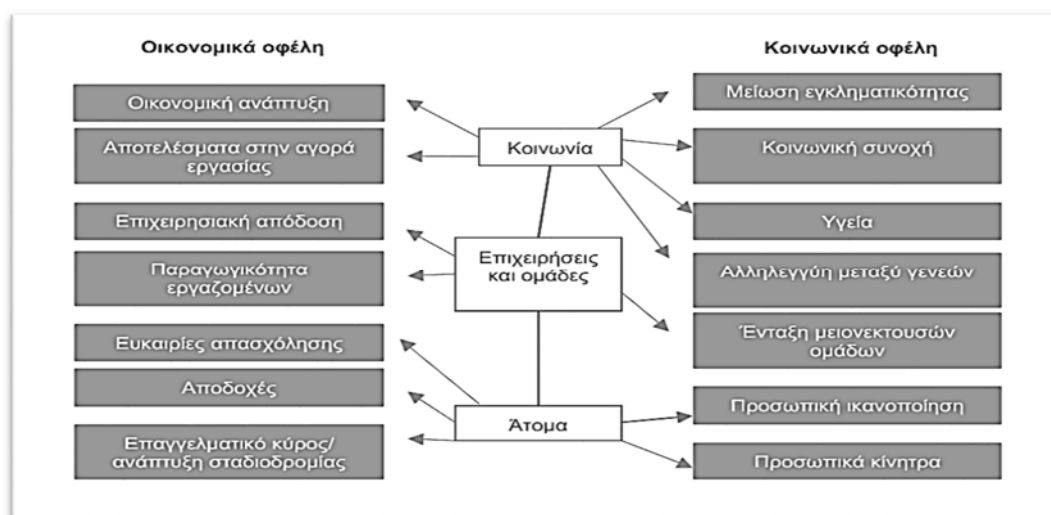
Οικονομικά οφέλη

Οικονομική ανάπτυξη

Αποτελέσματα στην αγορά εργασίας

Επιχειρησιακή απόδοση

Παραγωγικότητα εργαζομένων

Ευκαιρίες απασχόλησης

Αποδοχές

Επαγγελματικό κύρος/ ανάπτυξη σταδιοδρομίας

Κοινωνία

Επιχειρήσεις και ομάδες

Άτομα

Κοινωνικά οφέλη

Μείωση εγκληματικότητας

Κοινωνική συνοχή

Υγεία

Αλληλεγγύη μεταξύ γενεών

Ένταξη μειονεκτουσών ομάδων

Προσωπική ικανοποίηση

Προσωπικά κίνητρα